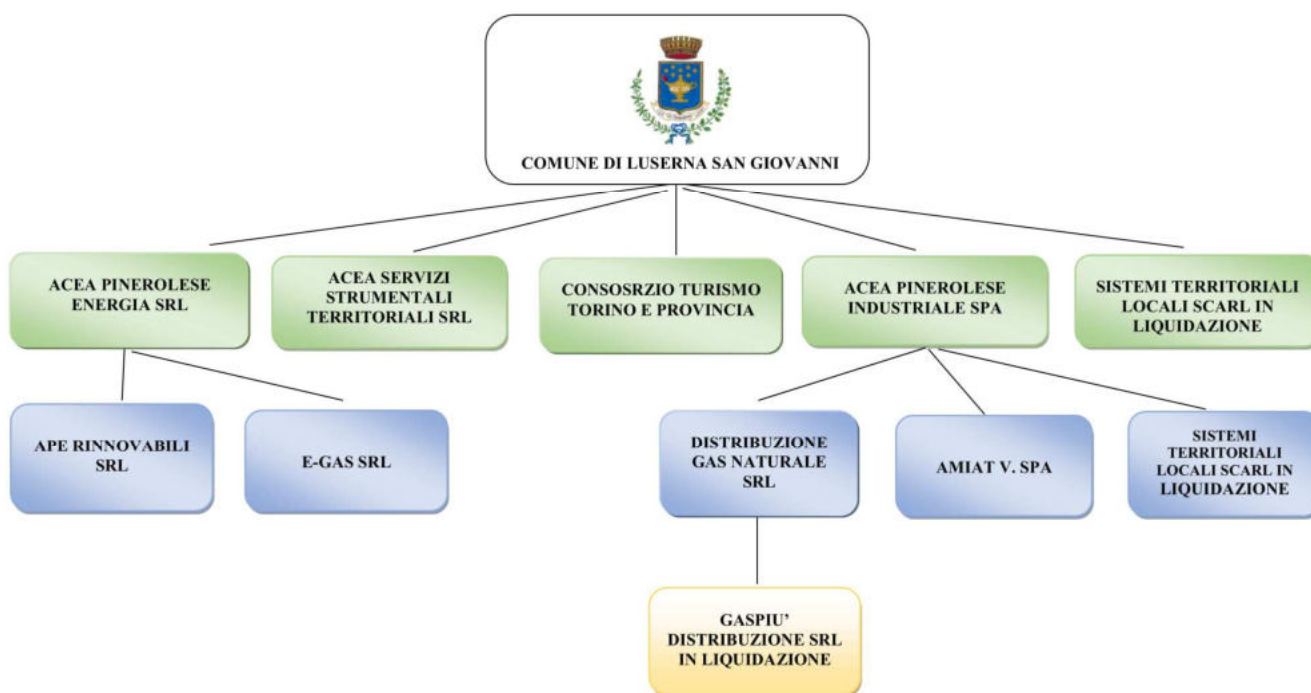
COMUNE DI LUSERNA SAN GIOVANNI

ACEA PINEROLESE ENERGIA SRL

ACEA SERVIZI STRUMENTALI TERRITORIALI SRL

CONSOSRZIO TURISMO TORINO E PROVINCIA

ACEA PINEROLESE INDUSTRIALE SPA

SISTEMI TERRITORIALI LOCALI SCARL IN LIQUIDAZIONE

APE RINNOVABILI SRL

E-GAS SRL

DISTRIBUZIONE GAS NATURALE SRL

AMIAT V. SPA

SISTEMI TERRITORIALI LOCALI SCARL IN LIQUIDAZIONE

GASPIU' DISTRIBUZIONE SRL IN LIQUIDAZIONE